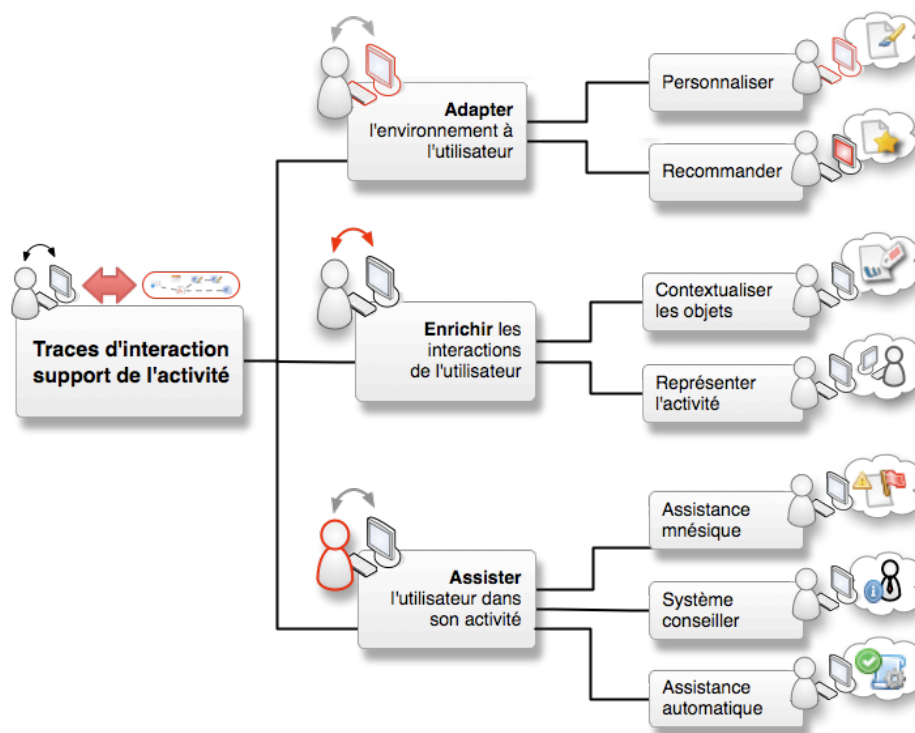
Traces d'interaction support de l'activité

Adapter l'environnement à l'utilisateur

Personnaliser

Recommander

Enrichir les interactions de l'utilisateur

Contextualiser les objets

Représenter l'activité

Assister l'utilisateur dans son activité

Assistance mnésique

Système conseiller

Assistance automatique